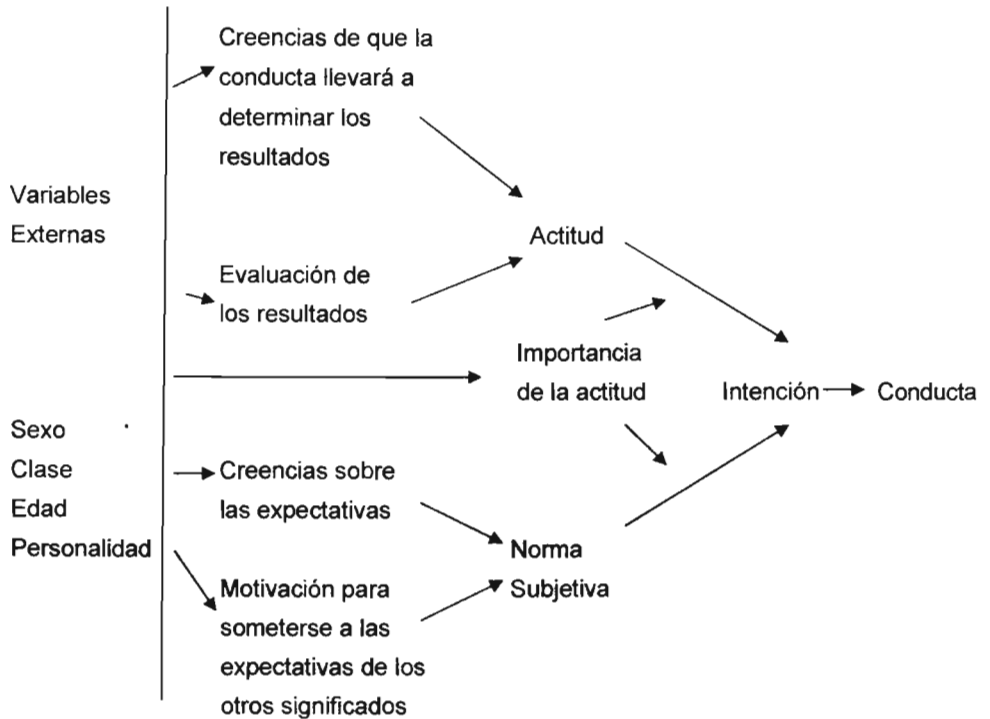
Creencias de que la conducta llevará a determinar los resultados

Variables Externas

Actitud

Evaluación de los resultados

Importancia de la actitud

Intención

Conducta

Sexo
Clase
Edad
Personalidad

Creencias sobre las expectativas

Norma Subjetiva

Motivación para someterse a las expectativas de los otros significados